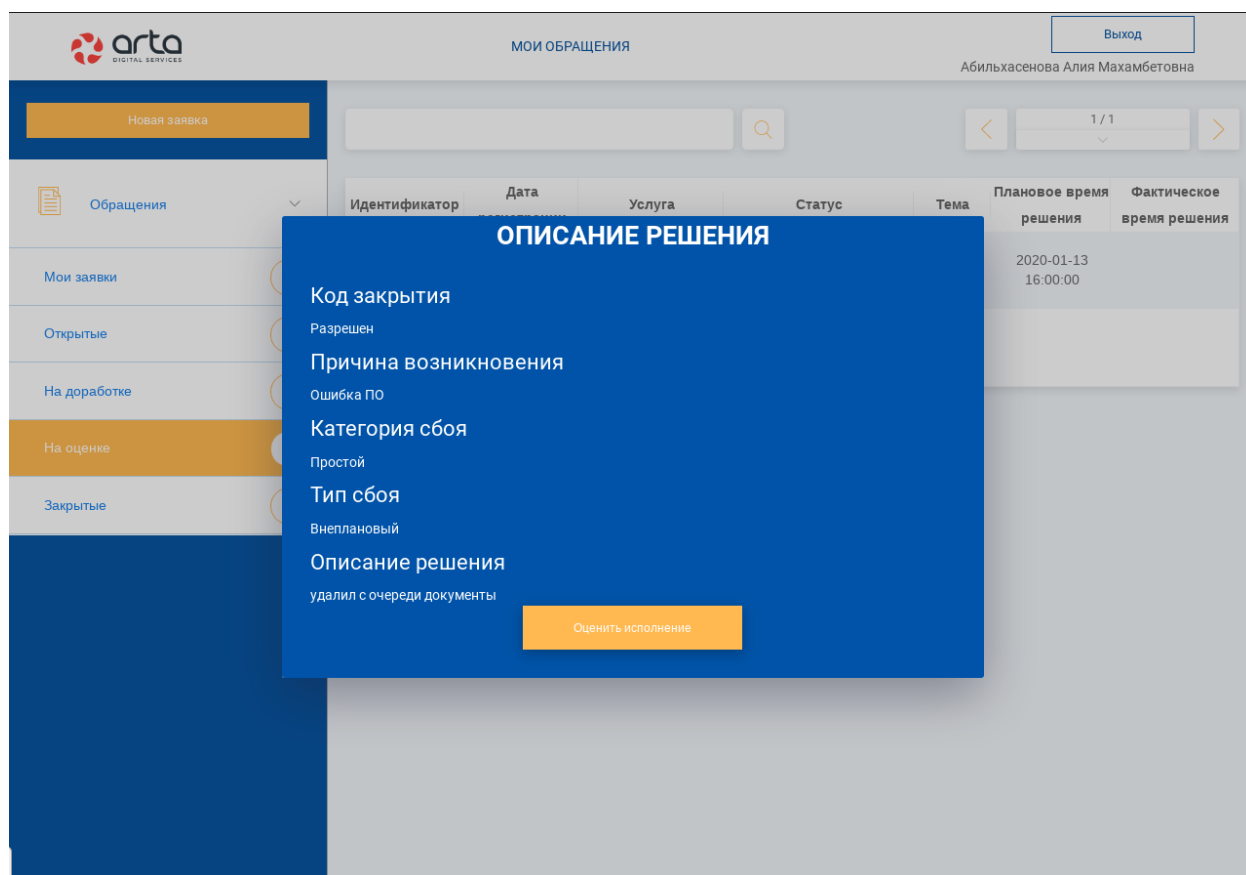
arta
DIGITAL SERVICES

МОИ ОБРАЩЕНИЯ

Выход

Абильхасенова Алия Махамбетовна

Новая заявка

Обращения

Мои заявки

Открытые

На доработке

На оценке

Закрытые

1 / 1

| Идентификатор | Дата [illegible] | Услуга | Статус | Тема | Плановое время решения | Фактическое время решения |
|---|---|---|---|---|---|---|
| | | | | | 2020-01-13 16:00:00 | |

ОПИСАНИЕ РЕШЕНИЯ

Код закрытия

Разрешен

Причина возникновения

Ошибка ПО

Категория сбоя

Простой

Тип сбоя

Внеплановый

Описание решения

удалил с очереди документы

Оценить исполнение